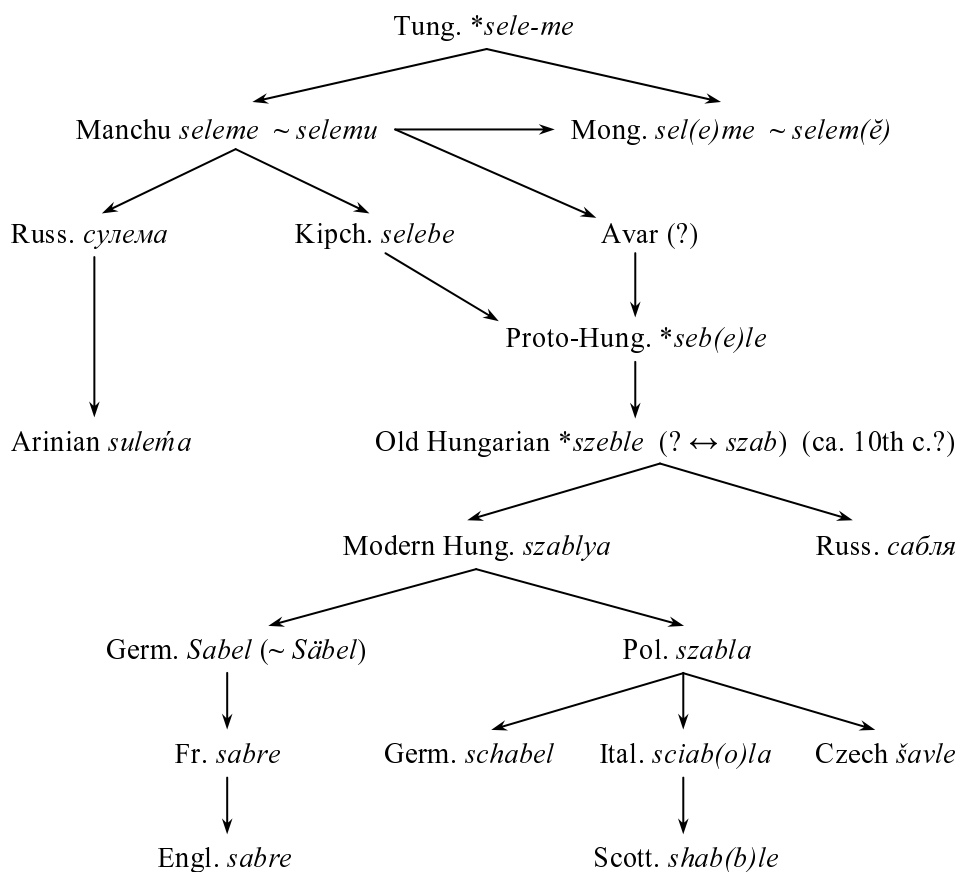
Tung. *sele-me

Manchu seleme ~ selemu

Mong. sel(e)me ~ selem(ě)

Russ. сулема

Kipch. selebe

Avar (?)

Proto-Hung. *seb(e)le

Arinian suleḿa

Old Hungarian *szeble (? $\leftrightarrow$ szab) (ca. 10th c.?)

Modern Hung. szablya

Russ. сабля

Germ. Sabel (~ Säbel)

Pol. szabla

Fr. sabre

Germ. schabel

Ital. sciab(o)la

Czech šavle

Engl. sabre

Scott. shab(b)le